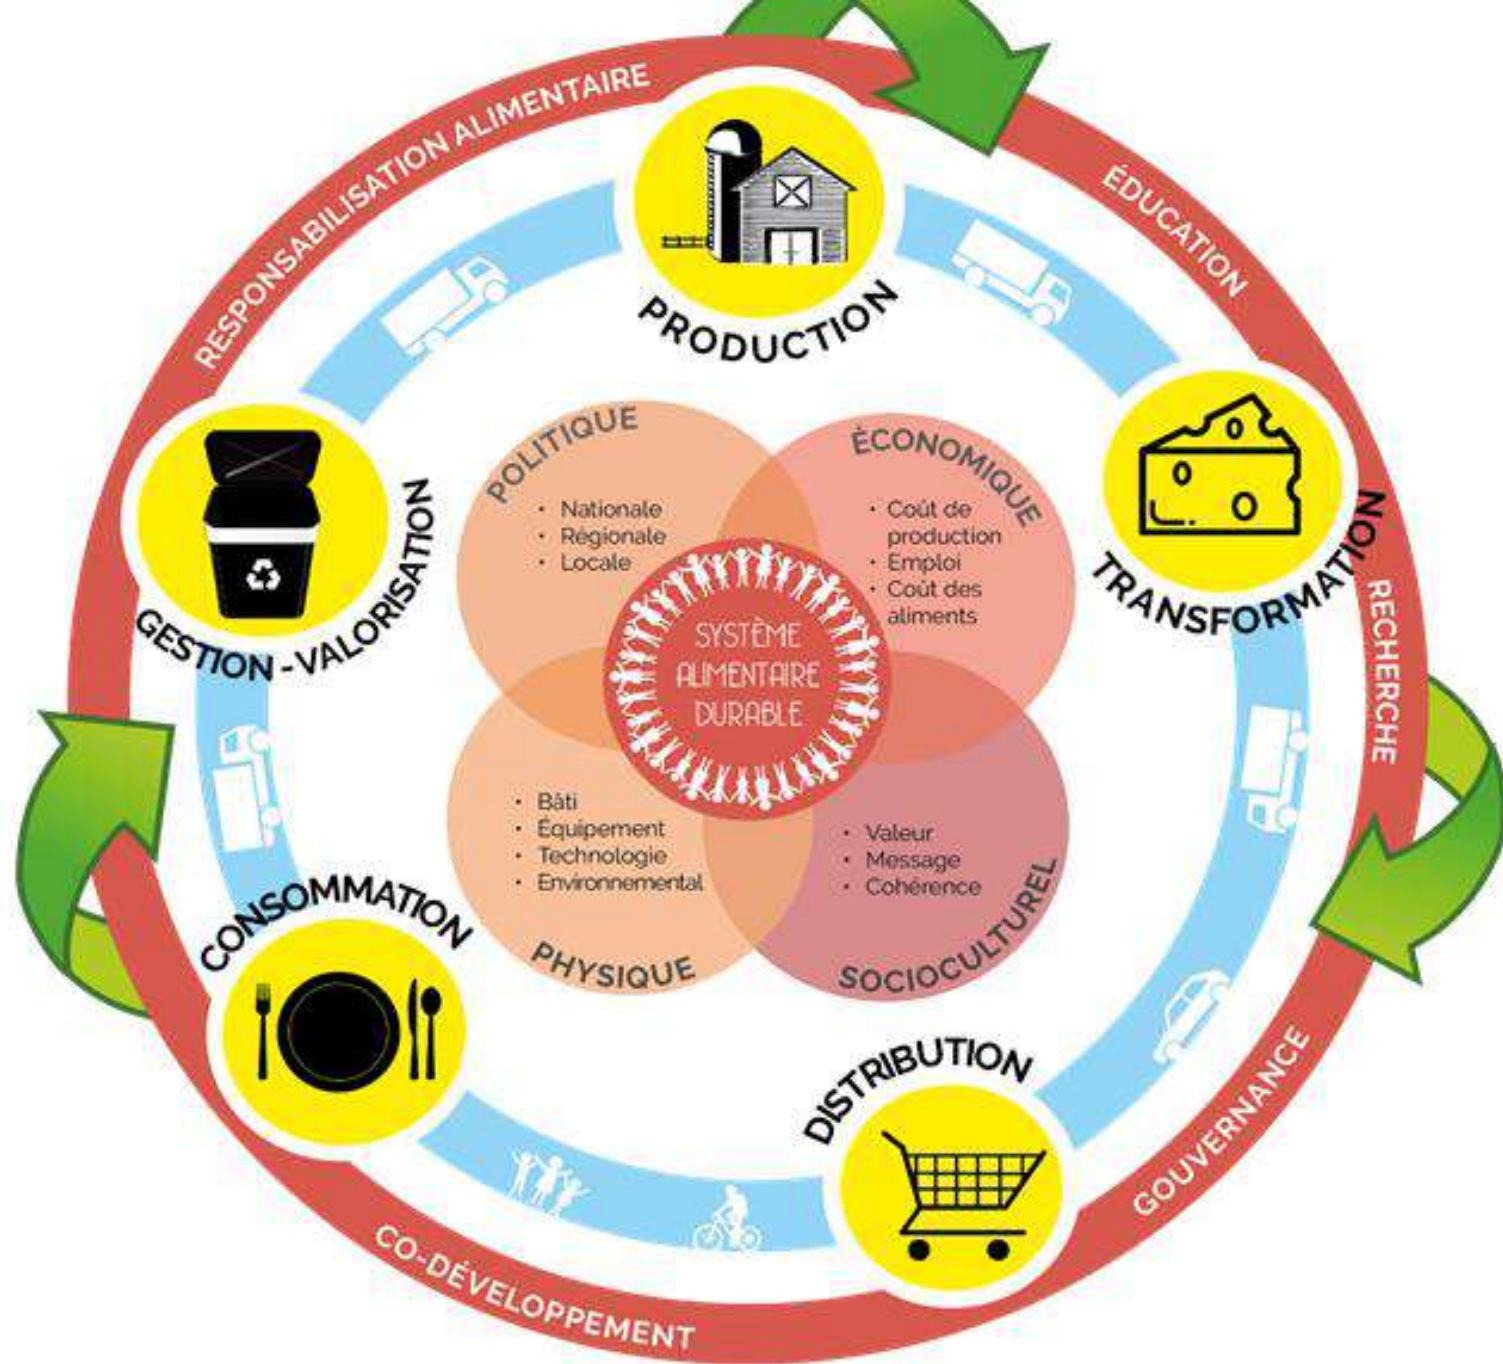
RESPONSABILISATION ALIMENTAIRE

ÉDUCATION

PRODUCTION

TRANSFORMATION

RECHERCHE

GOUVERNANCE

DISTRIBUTION

CO-DÉVELOPPEMENT

CONSOMMATION

GESTION - VALORISATION

POLITIQUE
· Nationale
· Régionale
· Locale

ÈCONOMIQUE
· Coût de production
· Emploi
· Coût des aliments

SYSTÈME ALIMENTAIRE DURABLE

· Bâti
· Équipement
· Technologie
· Environnemental
PHYSIQUE

· Valeur
· Message
· Cohérence
SOCIOCULTUREL